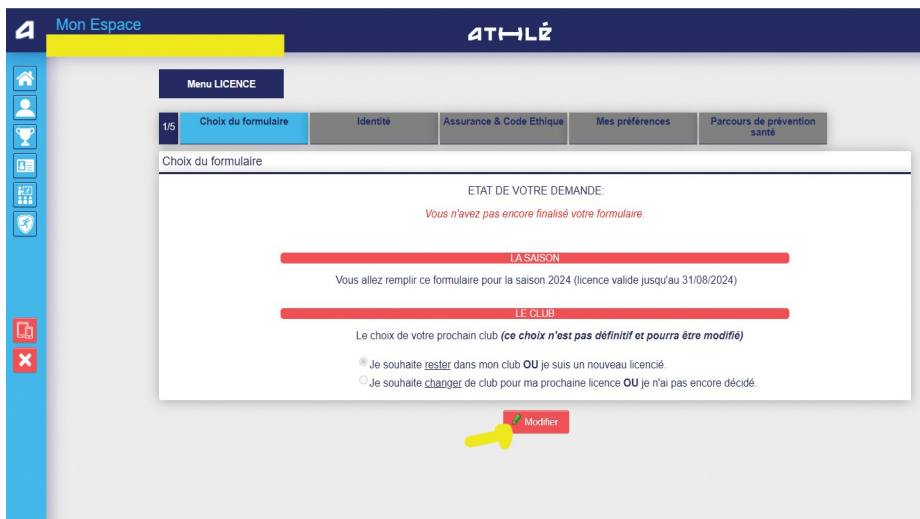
Mon Espace

ATHLÉ

Menu LICENCE

1/5 Choix du formulaire | Identité | Assurance & Code Ethique | Mes préférences | Parcours de prévention santé

Choix du formulaire

ETAT DE VOTRE DEMANDE:

Vous n'avez pas encore finalisé votre formulaire.

LA SAISON

Vous allez remplir ce formulaire pour la saison 2024 (licence valide jusqu'au 31/08/2024)

LE CLUB

Le choix de votre prochain club (ce choix n'est pas définitif et pourra être modifié)

Je souhaite rester dans mon club OU je suis un nouveau licencié.

Je souhaite changer de club pour ma prochaine licence OU je n'ai pas encore décidé.

Modifier